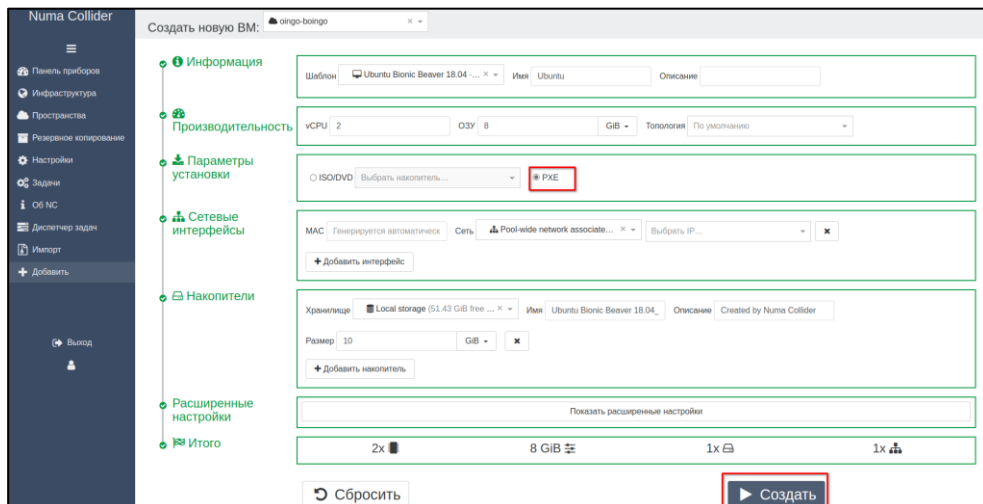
Numa Collider

Панель приборов
Инфраструктура
Пространства
Резервное копирование
Настройки
Задачи
Об NC
Диспетчер задач
Импорт
Добавить

Выход

Создать новую ВМ: oingo-boingo

Информация
Шаблон Ubuntu Bionic Beaver 18.04 -... Имя Ubuntu Описание

Производительность
vCPU 2 ОЗУ 8 GiB Топология По умолчанию

Параметры установки
ISO/DVD Выбрать накопитель... PXE

Сетевые интерфейсы
MAC Генерируется автоматическ Сеть Pool-wide network associate... Выбрать IP...
Добавить интерфейс

Накопители
Хранилище Local storage (51.43 GiB free ... Имя Ubuntu Bionic Beaver 18.04_ Описание Created by Numa Collider
Размер 10 GiB
Добавить накопитель

Расширенные настройки
Показать расширенные настройки

Итого
2x 8 GiB 1x 1x

Сбросить
Создать